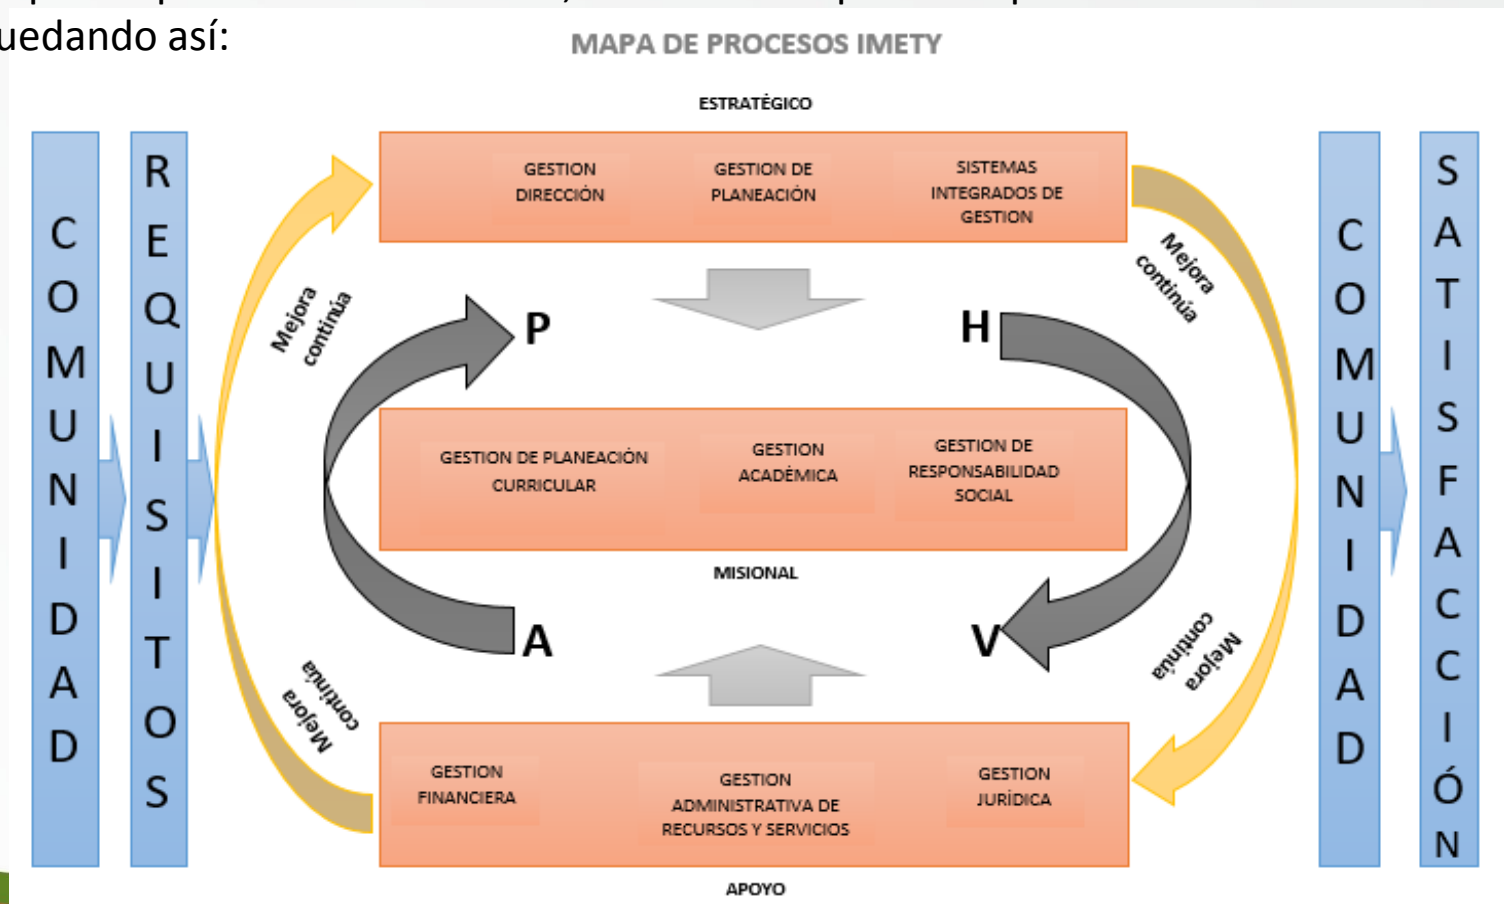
uedando así:

MAPA DE PROCESOS IMETY

ESTRATÉGICO

COMUNIDAD

REQUISITOS

GESTION DIRECCIÓN

GESTION DE PLANEACIÓN

SISTEMAS INTEGRADOS DE GESTION

Mejora continúa

Mejora continúa

P

H

GESTION DE PLANEACIÓN CURRICULAR

GESTION ACADÉMICA

GESTION DE RESPONSABILIDAD SOCIAL

MISIONAL

A

V

Mejora continúa

Mejora continúa

GESTION FINANCIERA

GESTION ADMINISTRATIVA DE RECURSOS Y SERVICIOS

GESTION JURÍDICA

APOYO

COMUNIDAD

SATISFACCIÓN